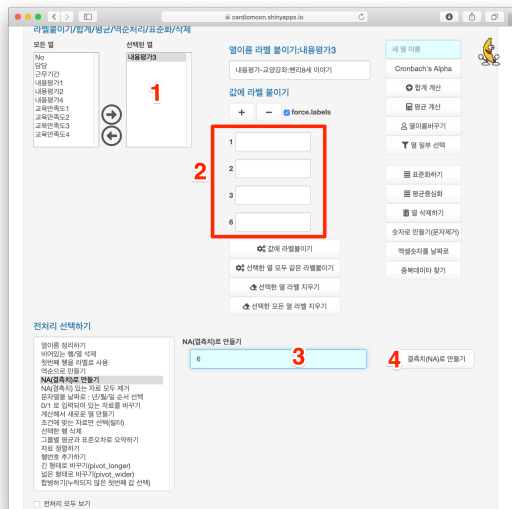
cardiomoon.shinyapps.io

라벨붙이기/합계/평균/역순처리/표준화/삭제

모든 열
No
담당
근무기간
내용평가1
내용평가2
내용평가4
교육만족도1
교육만족도2
교육만족도3
교육만족도4

선택된 열
내용평가3

1

열이름 라벨 붙이기:내용평가3

내용평가-교양강좌:현리8세 이야기

값에 라벨 붙이기

+ − force.labels

2

1
2
3
6

값에 라벨붙이기
선택한 열 모두 같은 라벨붙이기
선택한 열 라벨 지우기
선택한 모든 열 라벨 지우기

새 열 이름
Cronbach's Alpha
합계 계산
평균 계산
열이름바꾸기
열 일부 선택
표준화하기
평균중심화
열 삭제하기
숫자로 만들기(문자제거)
역셈숫자를 날짜로
중복데이타 찾기

전처리 선택하기

열이름 정리하기
비어있는 행/열 삭제
첫번째 행을 라벨로 사용
역순으로 만들기
NA(결측치)로 만들기
NA(결측치) 있는 자료 모두 제거
문자열을 날짜로 : 년/월/일 순서 선택
0/1 로 입력되어 있는 자료를 바꾸기
계산해서 새로운 열 만들기
조건에 맞는 자료만 선택(필터)
선택한 행 삭제
그룹별 평균과 표준오차로 요약하기
자료 정렬하기
행번호 추가하기
긴 형태로 바꾸기(pivot_longer)
넓은 형태로 바꾸기(pivot_wider)
합병하기(누락되지 않은 첫번째 값 선택)

전처리 모두 보기

NA(결측치)로 만들기

6

3

4

결측치(NA)로 만들기